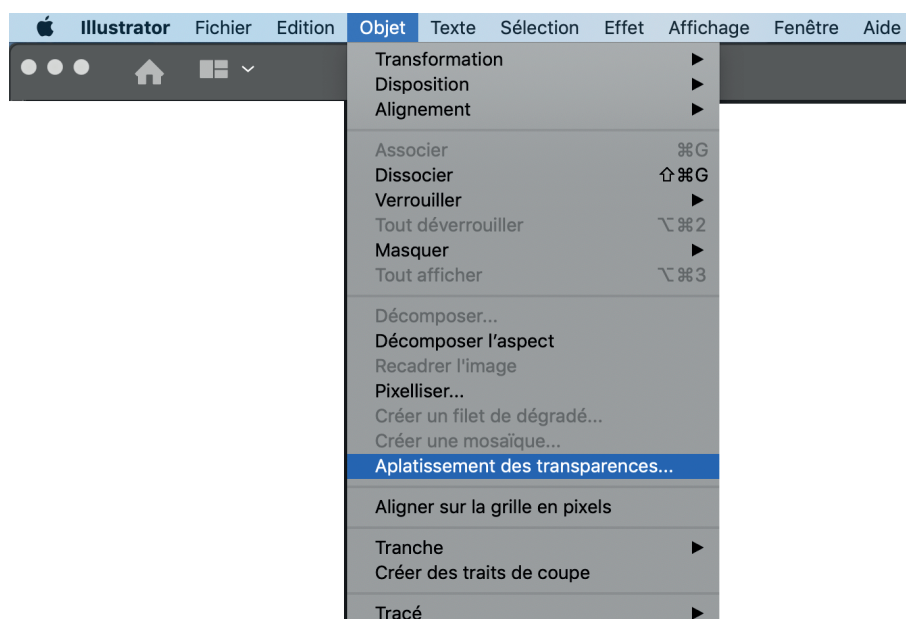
Illustrator Fichier Edition Objet Texte Sélection Effet Affichage Fenêtre Aide

Transformation ▶
Disposition ▶
Alignement ▶

Associer ⌘G
Dissocier ⇧⌘G
Verrouiller ▶
Tout déverrouiller ⌥⌘2
Masquer ▶
Tout afficher ⌥⌘3

Décomposer...
Décomposer l'aspect
Recadrer l'image
Pixelliser...
Créer un filet de dégradé...
Créer une mosaïque...
Aplatissement des transparences...

Aligner sur la grille en pixels

Tranche ▶
Créer des traits de coupe

Tracé ▶